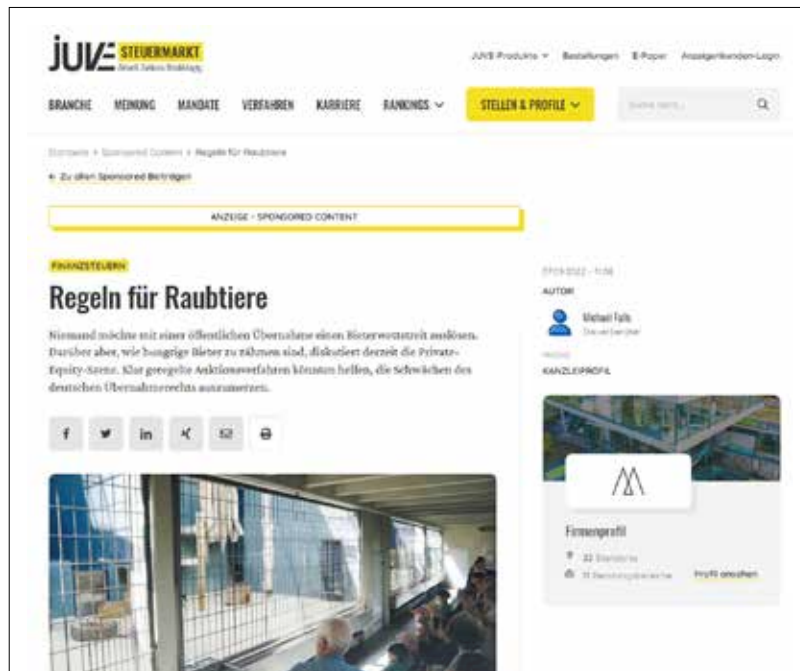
JUVE STEUERMARKT

JUVE Produkte Bestellungen E-Paper Anzeigenkunden-Login

BRANCHE MEINUNG MANDATE VERFAHREN KARRIERE RANKINGS STELLEN & PROFILE

Suche nach...

Startseite > Sponsored Content > Regeln für Raubtiere

← Zu allen Sponsored Beiträgen

ANZEIGE - SPONSORED CONTENT

FINANZSTEUERN

Regeln für Raubtiere

Niemand möchte mit einer öffentlichen Übernahme einen Bieterwettstreit auslösen. Darüber aber, wie hungrige Bieter zu zähmen sind, diskutiert derzeit die Private-Equity-Szene. Klar geregelte Auktionsverfahren könnten helfen, die Schwächen des deutschen Übernahmerechts auszumerzen.

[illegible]

AUTOR

Michael Falk

KANZLEIPROFIL

Firmenprofil

Profil ansehen